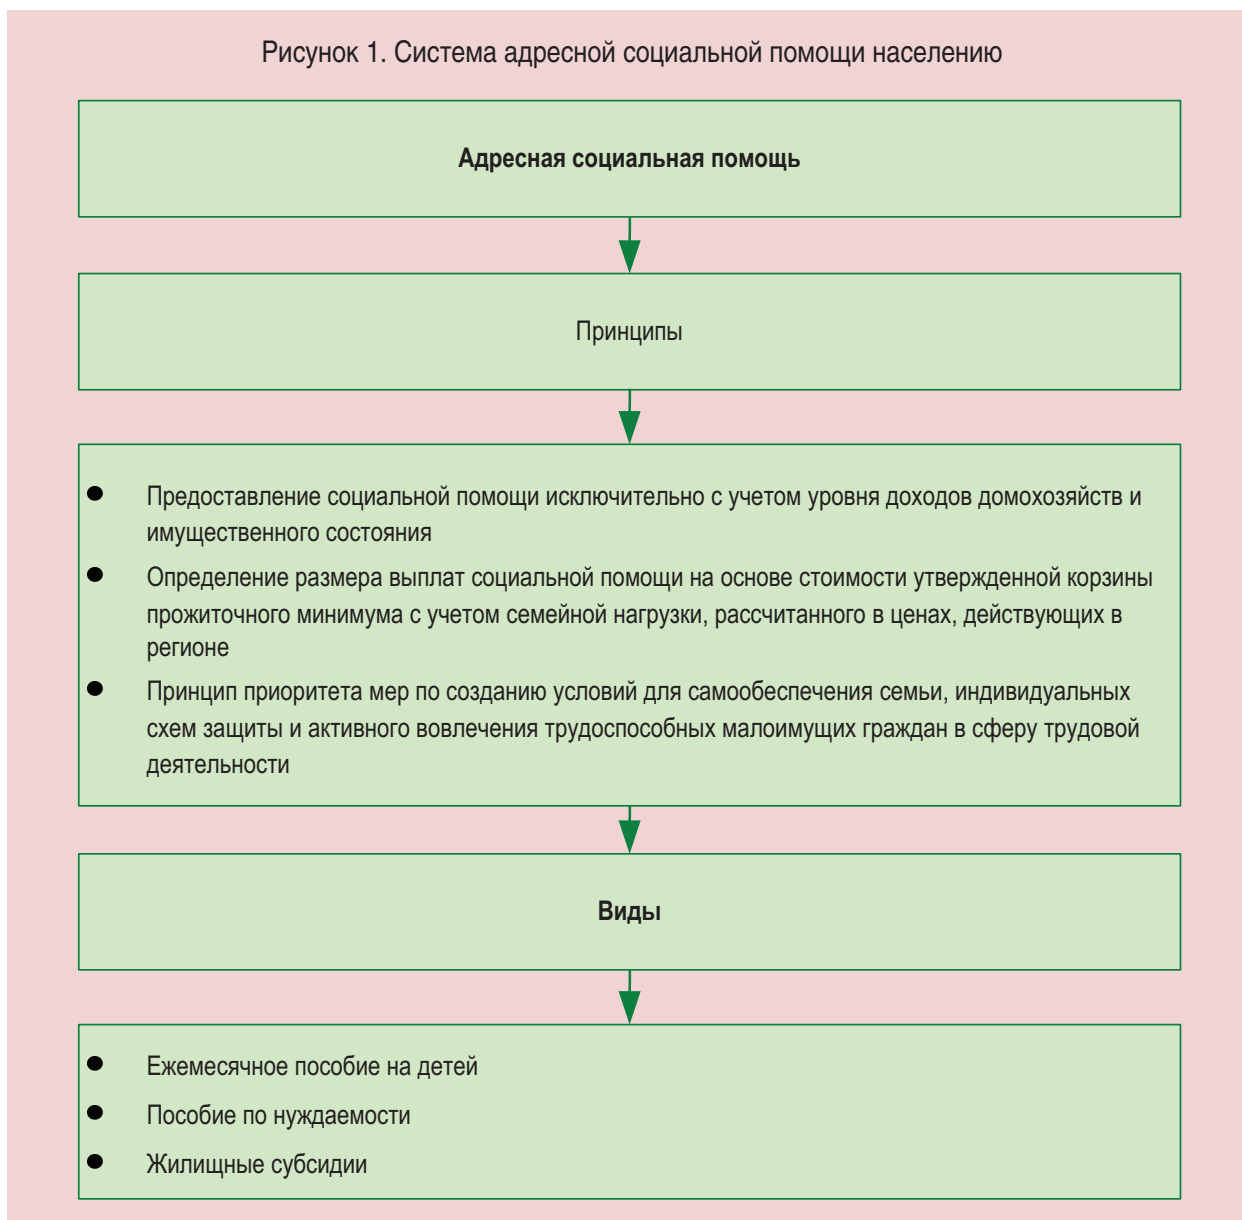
Рисунок 1. Система адресной социальной помощи населению

**Адресная социальная помощь**

Принципы

- Предоставление социальной помощи исключительно с учетом уровня доходов домохозяйств и имущественного состояния
- Определение размера выплат социальной помощи на основе стоимости утвержденной корзины прожиточного минимума с учетом семейной нагрузки, рассчитанного в ценах, действующих в регионе
- Принцип приоритета мер по созданию условий для самообеспечения семьи, индивидуальных схем защиты и активного вовлечения трудоспособных малоимущих граждан в сферу трудовой деятельности

**Виды**

- Ежемесячное пособие на детей
- Пособие по нуждаемости
- Жилищные субсидии